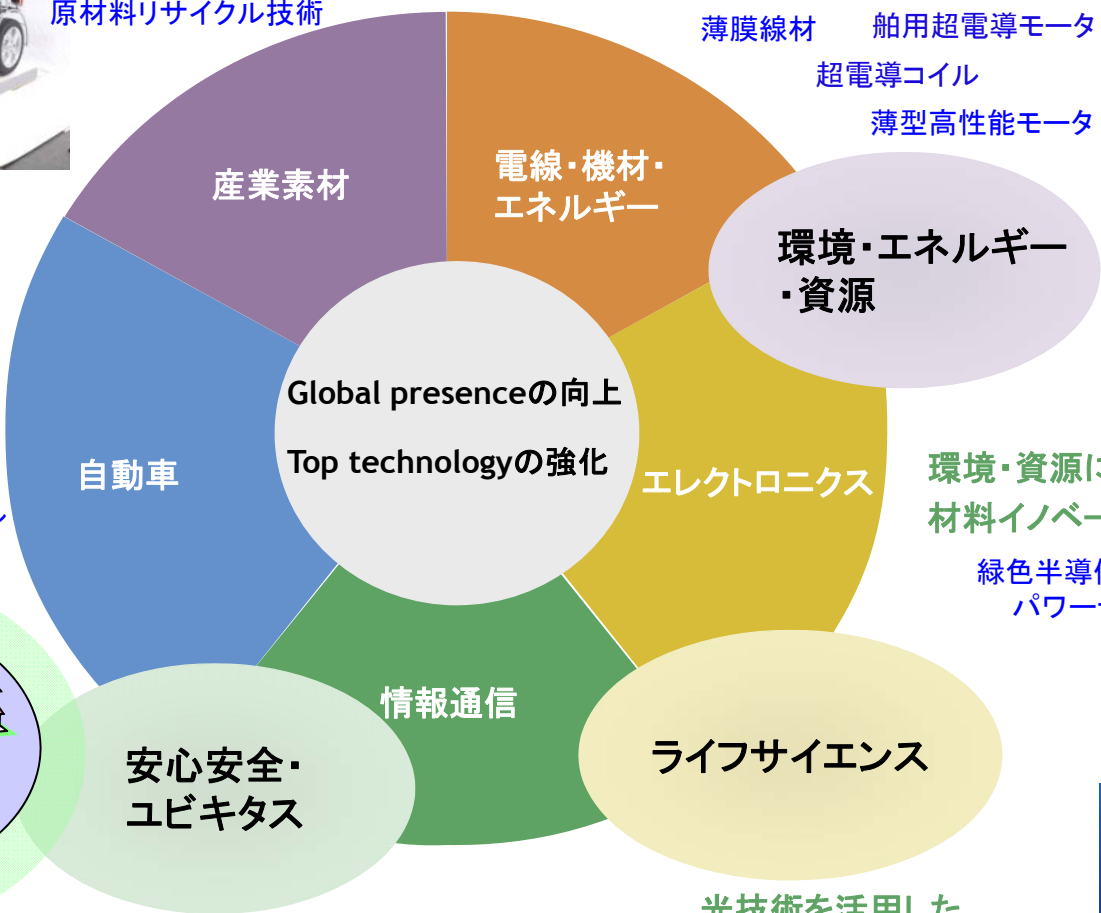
原材料リサイクル技術

薄膜線材　船用超電導モータ

超電導コイル

薄型高性能モータ

産業素材

電線・機材・エネルギー

環境・エネルギー・資源

Global presenceの向上

Top technologyの強化

自動車

エレクトロニクス

環境・資源に

材料イノベー

緑色半導

パワー

情報通信

安心安全・ユビキタス

ライフサイエンス

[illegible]